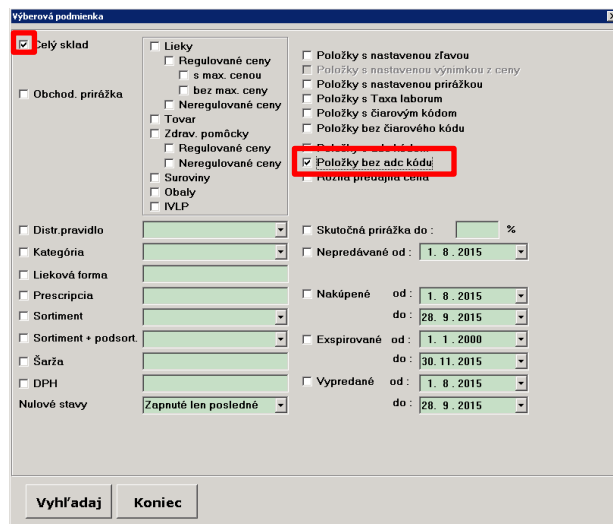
Výberová podmienka

Celý sklad

Obchod. prirážka

Lieky
Regulované ceny
s max. cenou
bez max. ceny
Neregulované ceny
Tovar
Zdrav. pomôcky
Regulované ceny
Neregulované ceny
Suroviny
Obaly
IVLP

Položky s nastavenou zľavou
Položky s nastavenou výnimkou z ceny
Položky s nastavenou prirážkou
Položky s Taxa laborum
Položky s čiarovým kódom
Položky bez čiarového kódu
Položky s adc kódom
Položky bez adc kódu
Rozná predajná cena

Distr.pravidlo
Kategória
Lieková forma
Prescripcia
Sortiment
Sortiment + podsort.
Šarža
DPH
Nulové stavy
Zapnuté len posledné

Skutočná prirážka do :
%
Nepredávané od : 1. 8. 2015
Nakúpené od : 1. 8. 2015
do : 28. 9. 2015
Exspirované od : 1. 1. 2000
do : 30. 11. 2015
Vypredané od : 1. 8. 2015
do : 28. 9. 2015

Vyhľadaj
Koniec